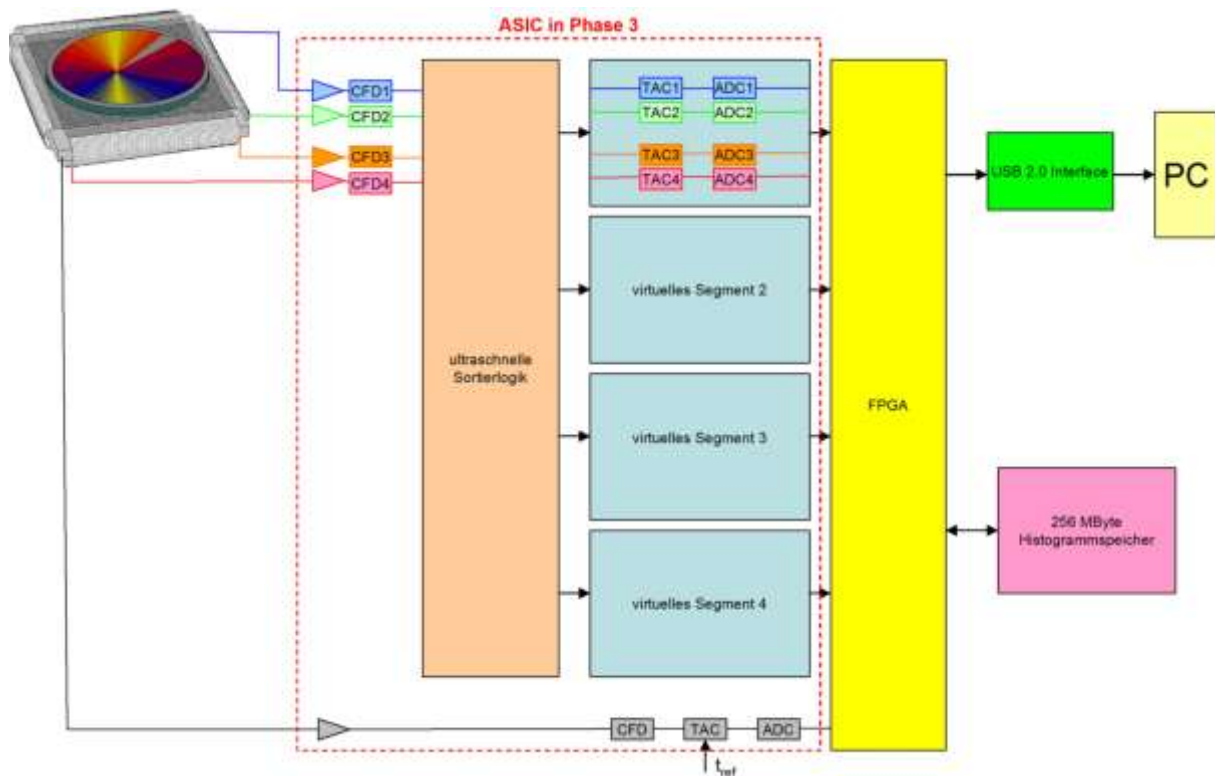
ASIC in Phase 3

CFD1
CFD2
CFD3
CFD4

ultraschnelle Sortierlogik

TAC1 ADC1
TAC2 ADC2
TAC3 ADC3
TAC4 ADC4

virtuelles Segment 2

virtuelles Segment 3

virtuelles Segment 4

FPGA

USB 2.0 Interface

PC

256 MByte Histogrammspeicher

CFD TAC ADC

$t_{ref}$